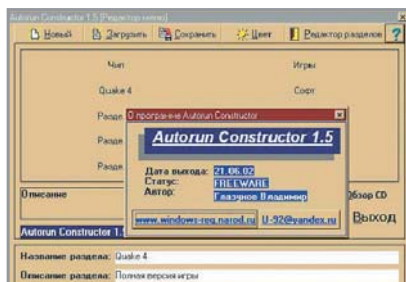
Autorun Constructor 1.5 [Редактор меню]

Новый
Загрузить
Сохранить
Цвет
Редактор разделов
?

Чип
Игры
Quake 4
Софт
Разде
Разде
Разде

О программе Autorun Constructor

Autorun Constructor 1.5

Дата выхода: 21.06.02
Статус: FREEWARE
Автор: Глазунов Владимир

www.windows-reg.narod.ru
U-92@yandex.ru

Описание
Обзор CD
Autorun Constructor 1.5
Выход

Название раздела: Quake 4
Описание раздела: Полная версия игры